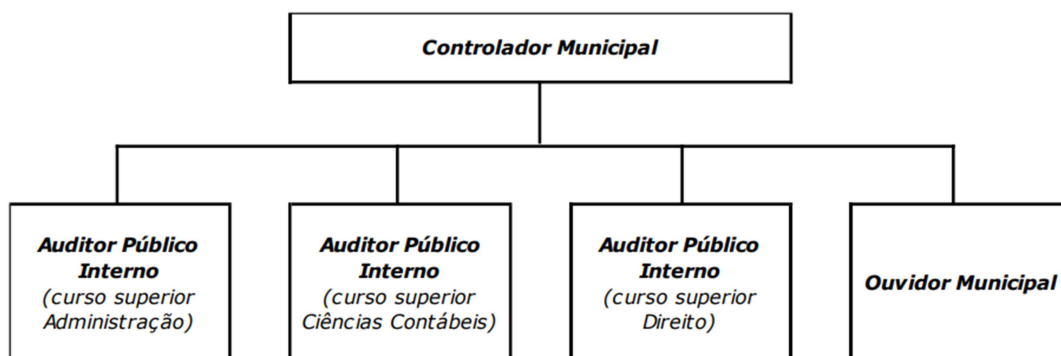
Controlador Municipal

Auditor Público Interno
(curso superior Administração)

Auditor Público Interno
(curso superior Ciências Contábeis)

Auditor Público Interno
(curso superior Direito)

Ouvidor Municipal